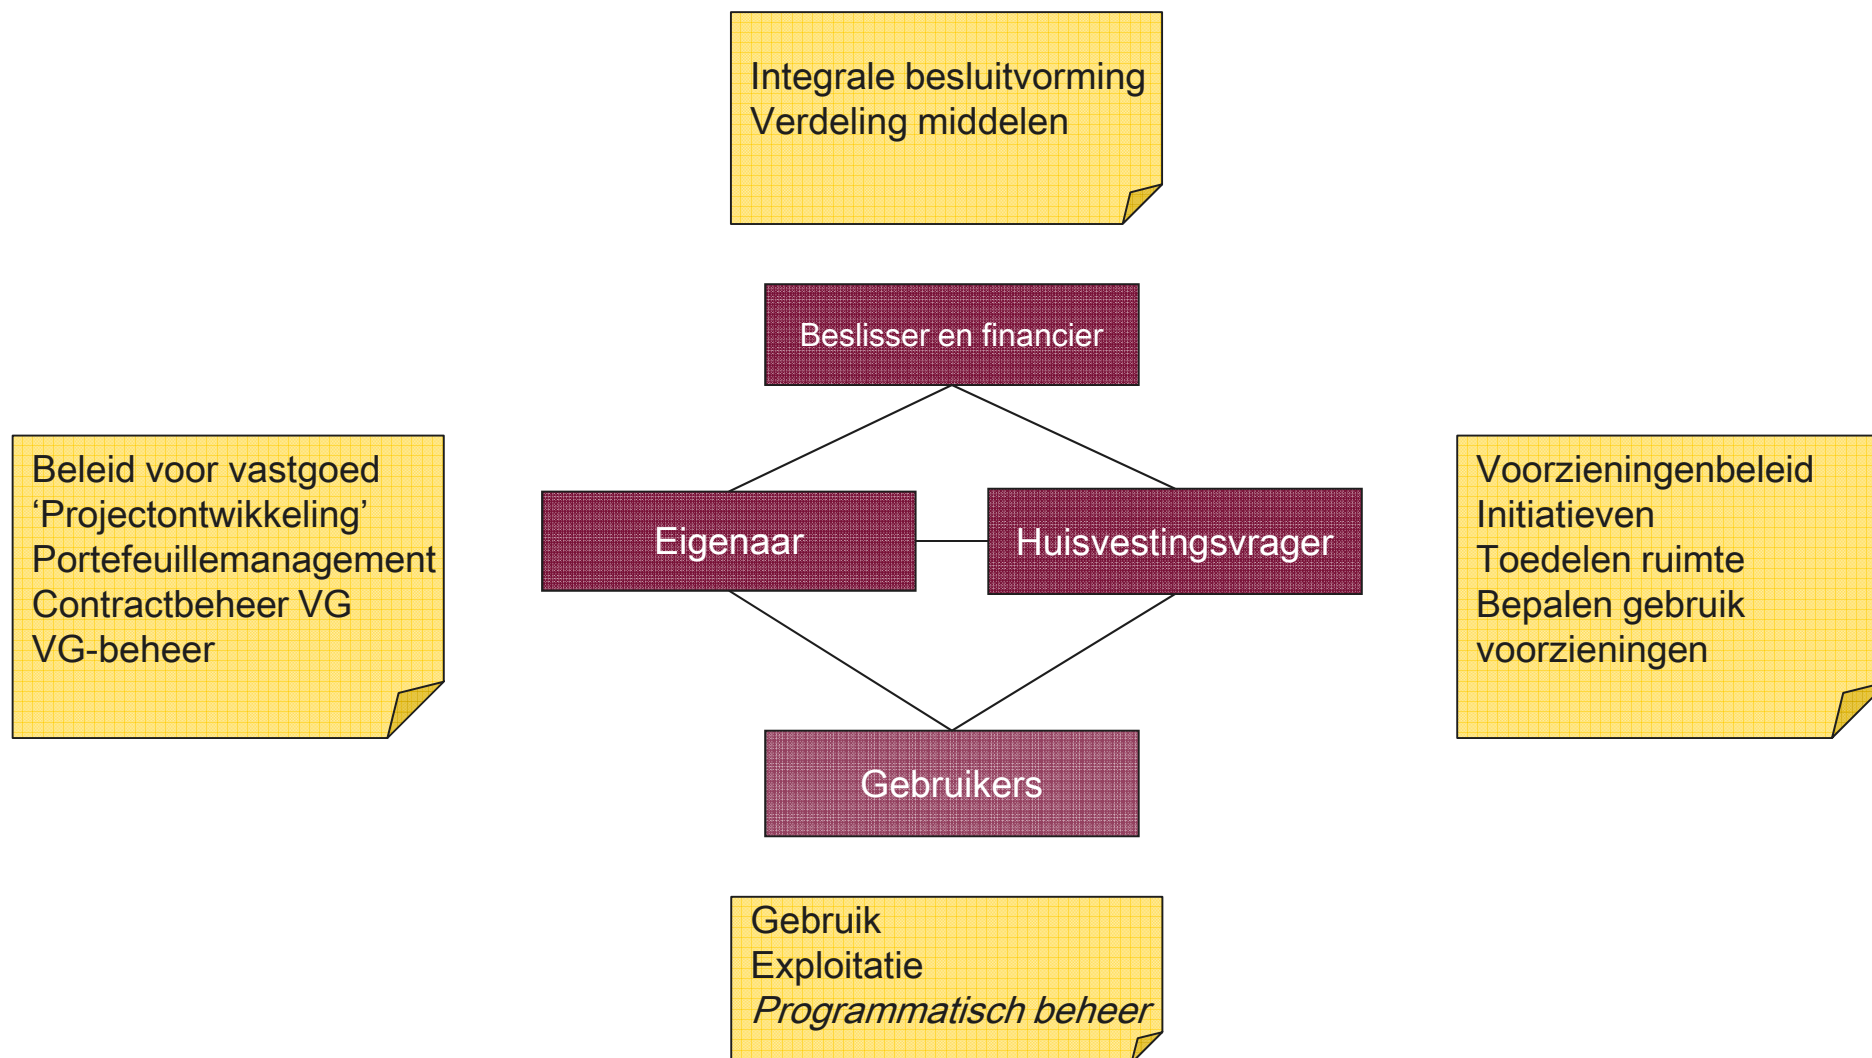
Integrale besluitvorming
Verdeling middelen

Beslisser en financier

Beleid voor vastgoed
‘Projectontwikkeling’
Portefeuillemanagement
Contractbeheer VG
VG-beheer

Eigenaar

Huisvestingsvrager

Voorzieningenbeleid
Initiatieven
Toedelen ruimte
Bepalen gebruik voorzieningen

Gebruikers

Gebruik
Exploitatie
*Programmatisch beheer*